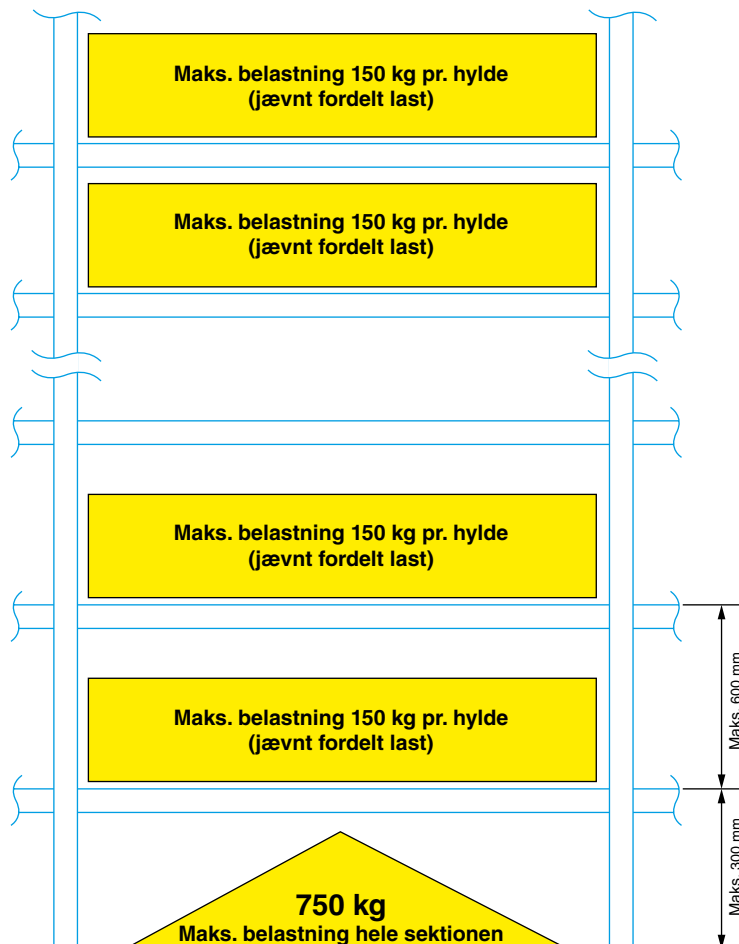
Maks. belastning 150 kg pr. hylde
(jævnt fordelt last)

Maks. belastning 150 kg pr. hylde
(jævnt fordelt last)

Maks. belastning 150 kg pr. hylde
(jævnt fordelt last)

Maks. belastning 150 kg pr. hylde
(jævnt fordelt last)

Maks. 600 mm

Maks. 300 mm

750 kg
Maks. belastning hele sektionen